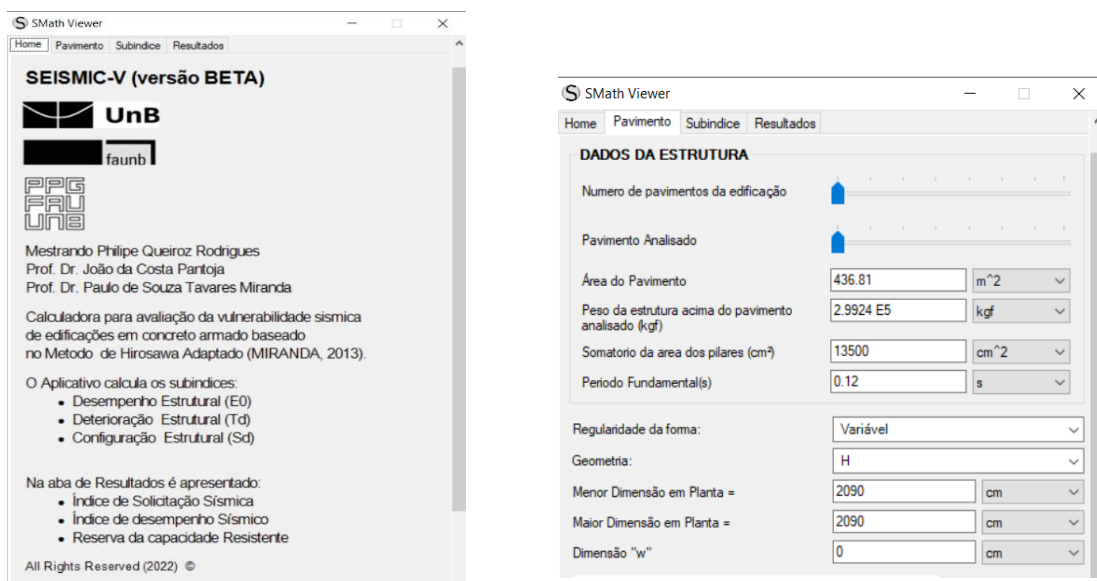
SMath Viewer

Home | Pavimento | Subindice | Resultados

SEISMIC-V (versão BETA)

UnB

faunb

PPG
FAU
UnB

Mestrando Philipe Queiroz Rodrigues
Prof. Dr. João da Costa Pantoja
Prof. Dr. Paulo de Souza Tavares Miranda

Calculadora para avaliação da vulnerabilidade sismica de edificações em concreto armado baseado no Metodo de Hirosawa Adaptado (MIRANDA, 2013).

O Aplicativo calcula os subindices:
• Desempenho Estrutural (E0)
• Deterioração Estrutural (Td)
• Configuração Estrutural (Sd)

Na aba de Resultados é apresentado:
• Índice de Solicitação Sísmica
• Índice de desempenho Sísmico
• Reserva da capacidade Resistente

All Rights Reserved (2022) ©

SMath Viewer

Home | Pavimento | Subindice | Resultados

DADOS DA ESTRUTURA

Numero de pavimentos da edificação

Pavimento Analisado

| Área do Pavimento | 436.81 | m^2 |
|---|---|---|
| Peso da estrutura acima do pavimento analisado (kgf) | 2.9924 E5 | kgf |
| Somatorio da area dos pilares (cm²) | 13500 | cm^2 |
| Periodo Fundamental(s) | 0.12 | s |

| Regularidade da forma: | Variável | |
|---|---|---|
| Geometria: | H | |
| Menor Dimensão em Planta = | 2090 | cm |
| Maior Dimensão em Planta = | 2090 | cm |
| Dimensão "w" | 0 | cm |